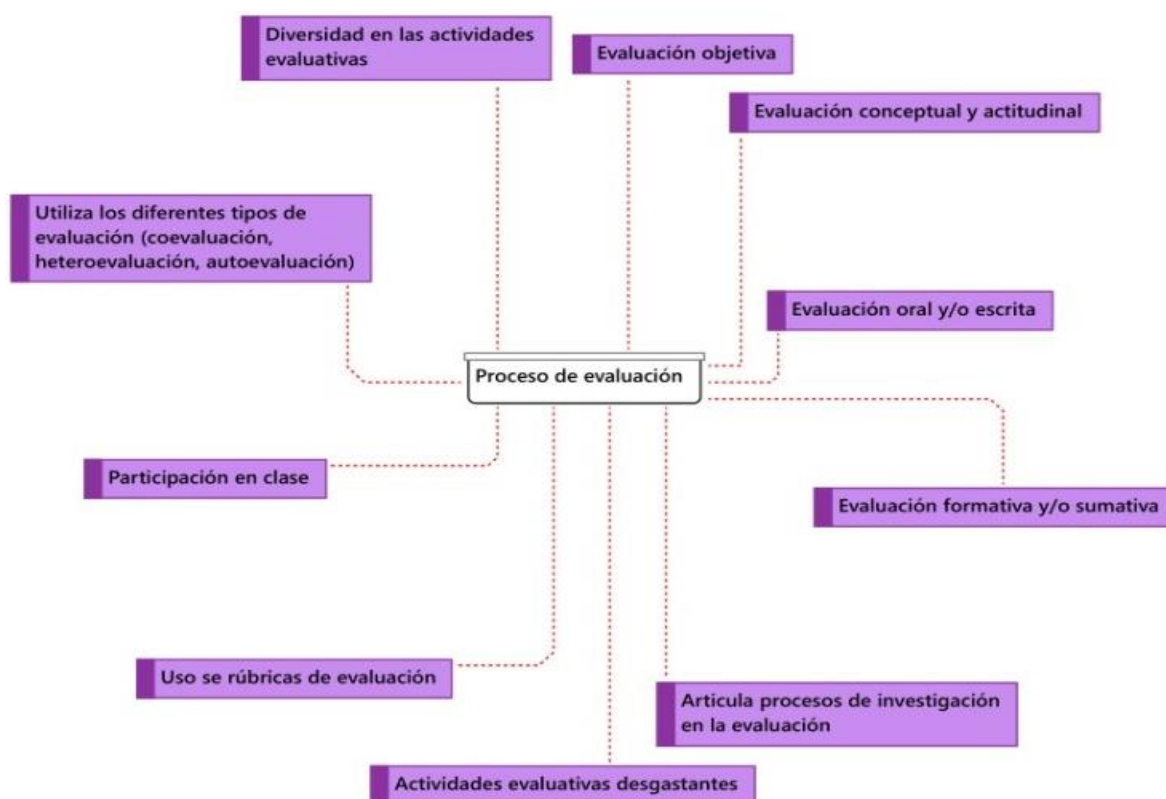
Diversidad en las actividades evaluativas

Evaluación objetiva

Evaluación conceptual y actitudinal

Utiliza los diferentes tipos de evaluación (coevaluación, heteroevaluación, autoevaluación)

Evaluación oral y/o escrita

Proceso de evaluación

Participación en clase

Evaluación formativa y/o sumativa

Uso se rúbricas de evaluación

Articula procesos de investigación en la evaluación

Actividades evaluativas desgastantes